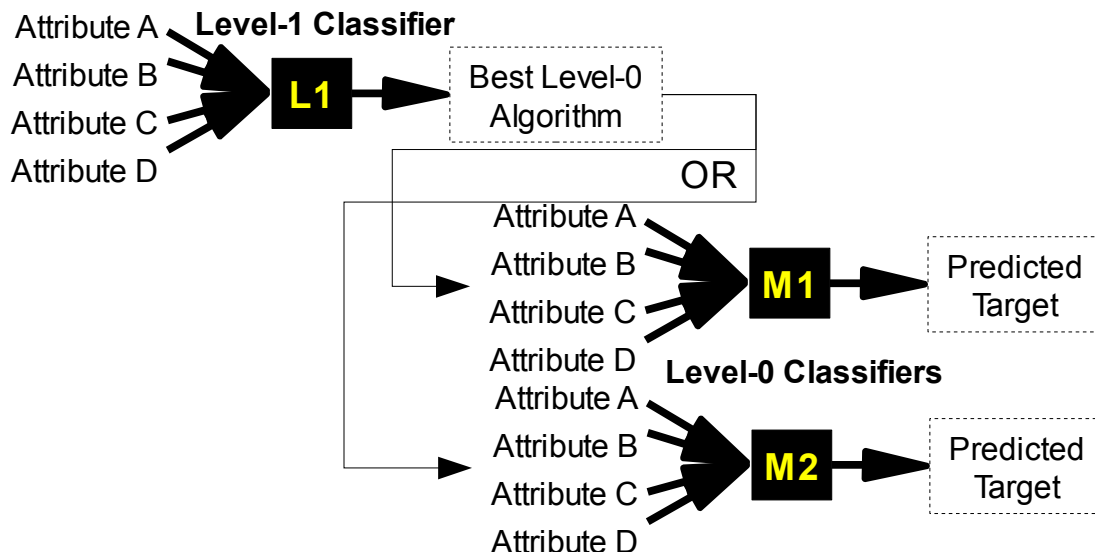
Attribute A
Attribute B
Attribute C
Attribute D

Level-1 Classifier

L1

Best Level-0 Algorithm

OR

Attribute A
Attribute B
Attribute C
Attribute D

M1

Predicted Target

Level-0 Classifiers

Attribute A
Attribute B
Attribute C
Attribute D

M2

Predicted Target